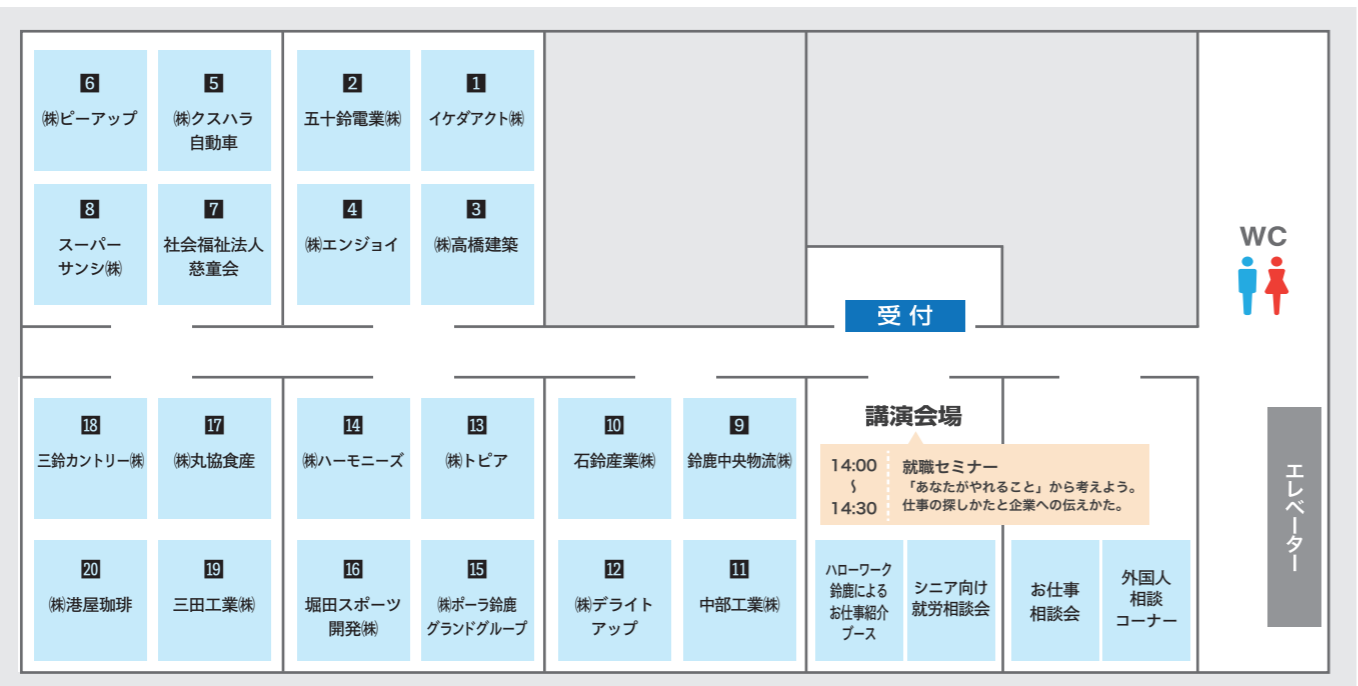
6
㈱ピーアップ

5
㈱クスハラ自動車

2
五十鈴電業㈱

1
イケダアクト㈱

8
スーパーサンシ㈱

7
社会福祉法人慈童会

4
㈱エンジョイ

3
㈱高橋建築

WC

受付

18
三鈴カントリー㈱

17
㈱丸協食産

14
㈱ハーモニーズ

13
㈱トピア

10
石鈴産業㈱

9
鈴鹿中央物流㈱

講演会場

14:00 ~ 14:30
就職セミナー
「あなたがやれること」から考えよう。
仕事の探しかたと企業への伝えかた。

エレベーター

20
㈱港屋珈琲

19
三田工業㈱

16
堀田スポーツ開発㈱

15
㈱ポーラ鈴鹿グランドグループ

12
㈱デライトアップ

11
中部工業㈱

ハローワーク鈴鹿による お仕事紹介ブース

シニア向け就労相談会

お仕事相談会

外国人相談コーナー